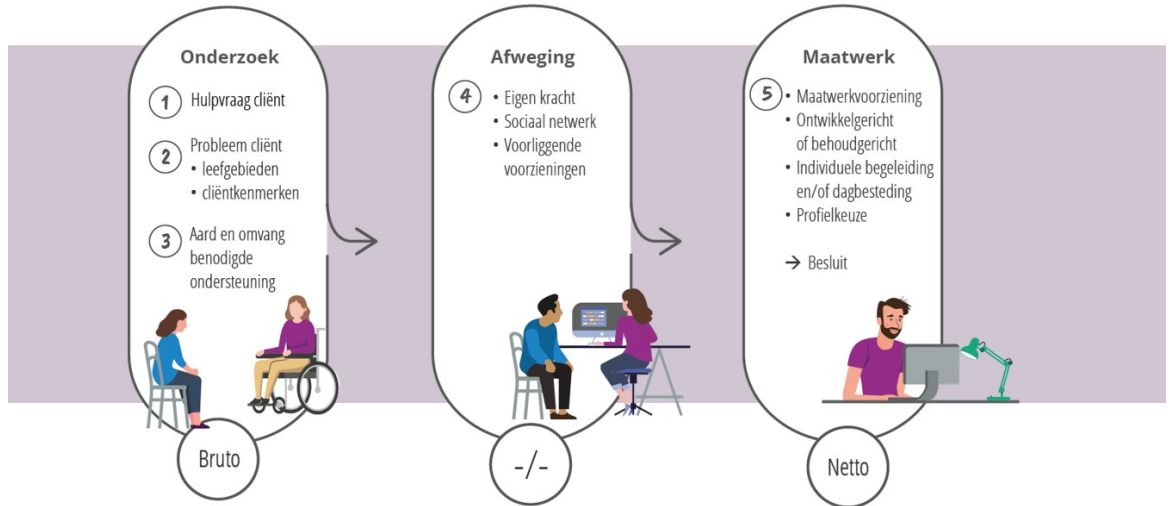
Onderzoek

1 Hulpvraag cliënt

2 Probleem cliënt
• leefgebieden
• cliëntkenmerken

3 Aard en omvang benodigde ondersteuning

Bruto

Afweging

4 • Eigen kracht
• Sociaal netwerk
• Voorliggende voorzieningen

-/-

Maatwerk

5 • Maatwerkvoorziening
• Ontwikkelgericht of behoudgericht
• Individuele begeleiding en/of dagbesteding
• Profielkeuze

→ Besluit

Netto